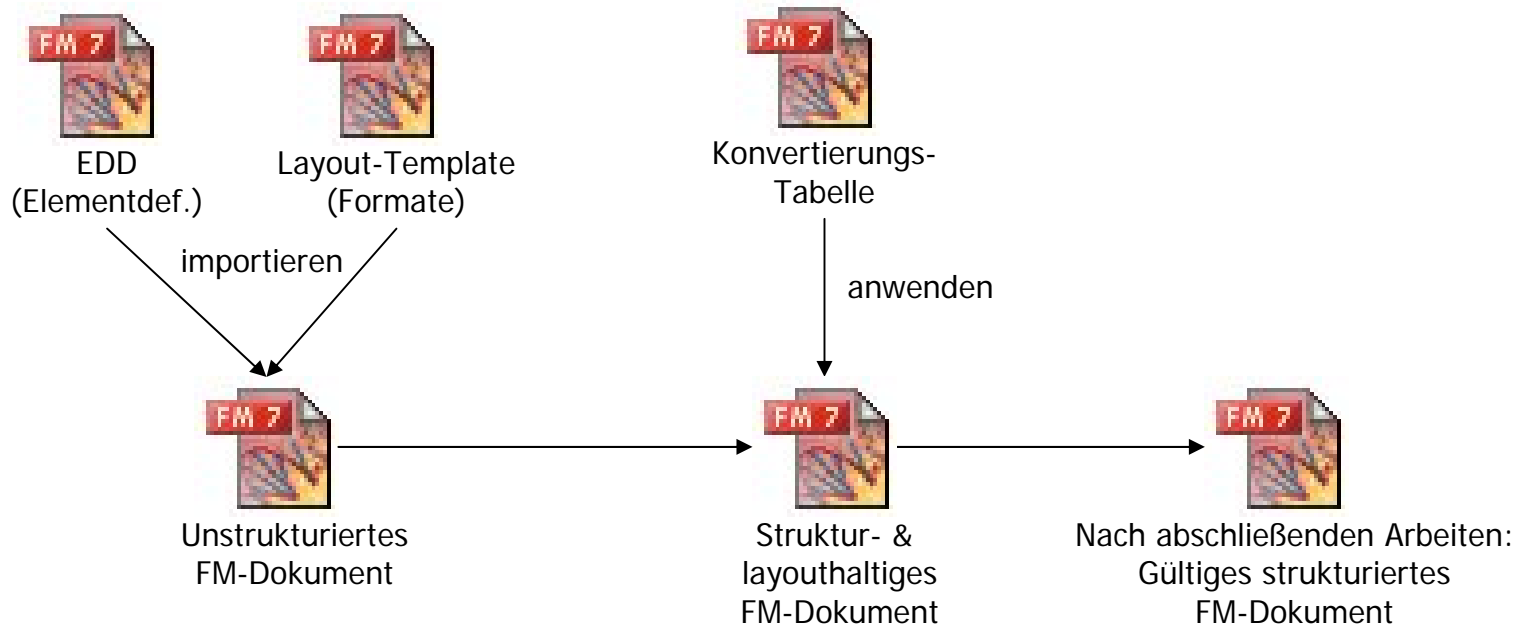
FM 7
EDD
(Elementdef.)

FM 7
Layout-Template
(Formate)

importieren

FM 7
Konvertierungs-
Tabelle

anwenden

FM 7
Unstrukturiertes
FM-Dokument

FM 7
Struktur- &
layouthaltiges
FM-Dokument

FM 7
Nach abschließenden Arbeiten:
Gültiges strukturiertes
FM-Dokument